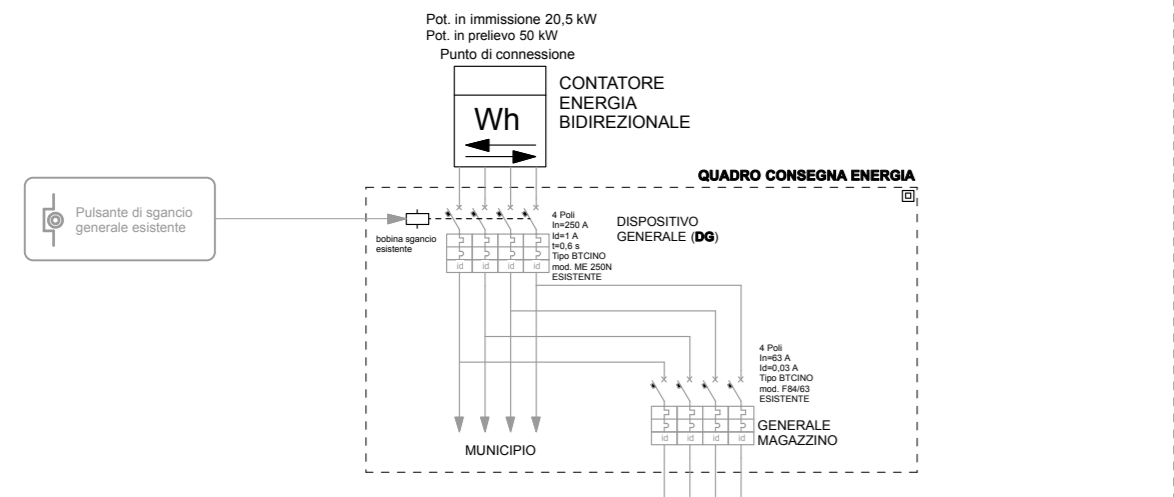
Pot. in immissione 20,5 kW
Pot. in prelievo 50 kW
Punto di connessione

Wh

CONTATORE
ENERGIA
BIDIREZIONALE

QUADRO CONSEGNA ENERGIA

Pulsante di sgancio generale esistente

bobina sgancio esistente

id id id id

4 Poli
In=250 A
Id=1 A
t=0,6 s
Tipo BTCINO
mod. ME 250N
ESISTENTE

DISPOSITIVO
GENERALE (DG)

4 Poli
In=63 A
Id=0,03 A
Tipo BTCINO
mod. F84/63
ESISTENTE

id id id id

GENERALE
MAGAZZINO

MUNICIPIO